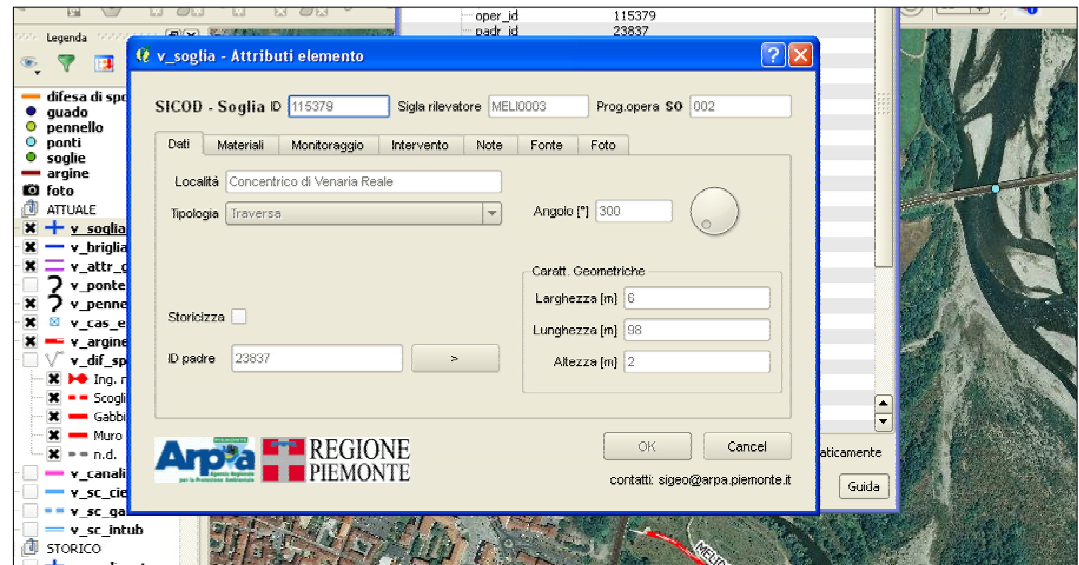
Legenda
difesa di spo
guado
pennello
ponti
soglie
argine
foto
ATTUALE
v_soglia
v_briglia
v_attr_c
v_ponte
v_penne
v_cas_e
v_argine
v_dif_sp
Ing. r
Scogli
Gabbi
Muro
n.d.
v_canali
v_sc_cie
v_sc_ga
v_sc_intub
STORICO

oper_id 115379
padr_id 23837

v_soglia - Attributi elemento

SICOD - Soglia ID 115379 Sigla rilevatore MELI0003 Prog.opera SO 002

Dati | Materiali | Monitoraggio | Intervento | Note | Fonte | Foto

Località Concentrico di Venaria Reale
Tipologia Traversa
Angolo [°] 300

Caratt. Geometriche
Larghezza [m] 6
Lunghezza [m] 98
Altezza [m] 2

Storicizza

ID padre 23837 >

Arpa
REGIONE PIEMONTE

OK Cancel

contatti: sigeo@arpa.piemonte.it

aticamente
Guida